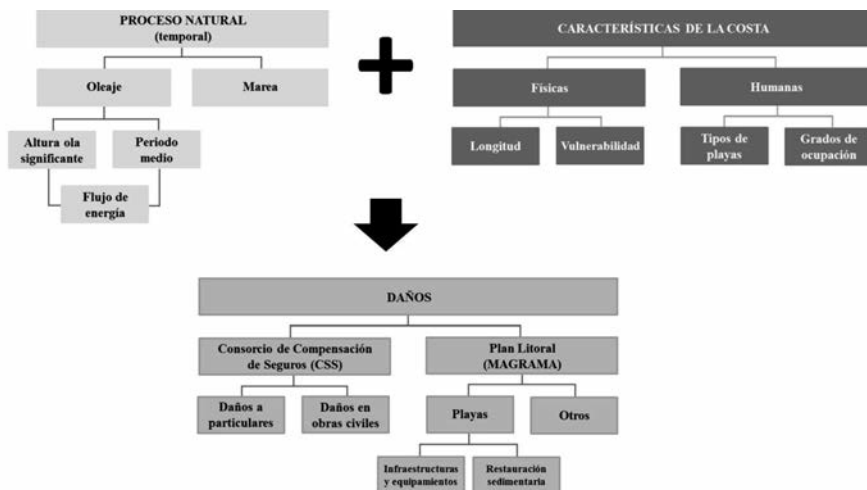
PROCESO NATURAL
(temporal)

Oleaje

Marea

Altura ola significante

Periodo medio

Flujo de energía

CARACTERÍSTICAS DE LA COSTA

Físicas

Humanas

Longitud

Vulnerabilidad

Tipos de playas

Grados de ocupación

DAÑOS

Consorcio de Compensación de Seguros (CSS)

Plan Litoral (MAGRAMA)

Daños a particulares

Daños en obras civiles

Playas

Otros

Infraestructuras y equipamientos

Restauración sedimentaria